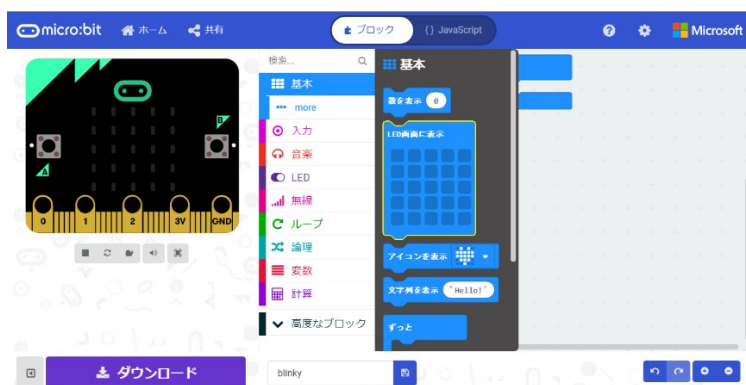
micro:bit ホーム 共有 ブロック { } JavaScript Microsoft

検索...

基本
more
入力
音楽
LED
無線
ループ
論理
変数
計算
高度なブロック

基本
数を表示 0
LED画面に表示
アイコンを表示
文字列を表示 "Hello!"
ずっと

A
B
0
1
2
3V
GND

ダウンロード
blinky